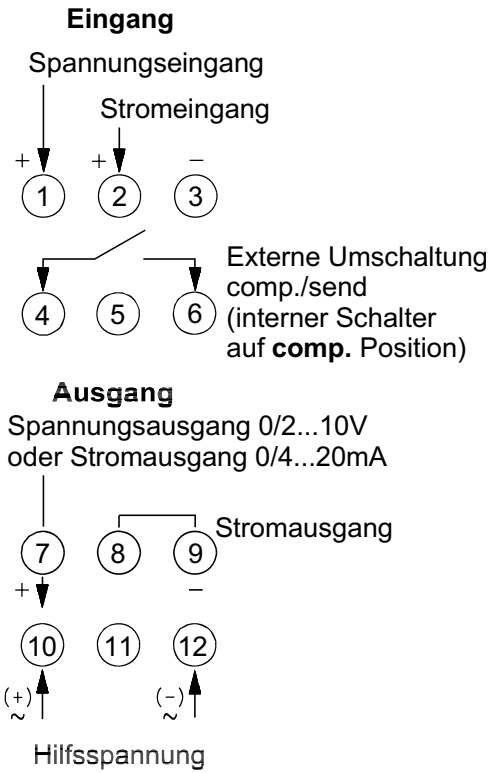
**Eingang**

Spannungseingang

Stromeingang

+ + −

1 2 3

Externe Umschaltung comp./send (interner Schalter auf **comp.** Position)

4 5 6

**Ausgang**

Spannungsausgang 0/2...10V oder Stromausgang 0/4...20mA

7 8 9

Stromausgang

+ −

10 11 12

(+) ~ (−) ~

Hilfsspannung